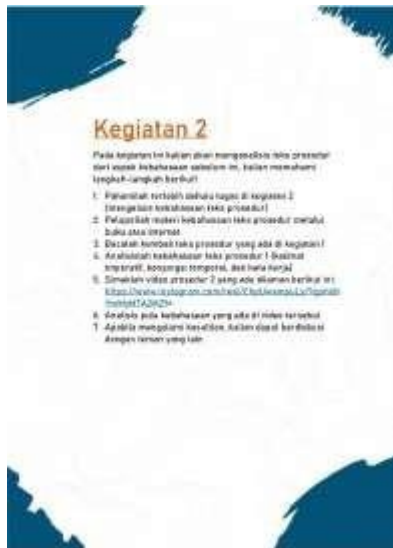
Kegiatan 2

Pada kegiatan ini kalian akan menganalisis teks prosedur dari aspek kebahasaan setelah ini, kalian memahami langkah-langkah berikut!

1. Pahamilah terlebih dahulu tugas di kegiatan 2 (mengulas kebahasaan teks prosedur)
2. Pelajarilah materi kebahasaan teks prosedur melalui buku atau internet
3. Bacalah kembali teks prosedur yang ada di kegiatan I
4. Analisislah kebahasaan teks prosedur 1 (kalimat imperatif, konjungsi temporal, dan kata kerja)
5. Simaklah video prosedur 2 yang ada dikaman berikut ini: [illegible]
6. Analisis pola kebahasaan yang ada di video tersebut
7. Apabila mengalami kesulitan, kalian dapat berdiskusi dengan teman yang lain